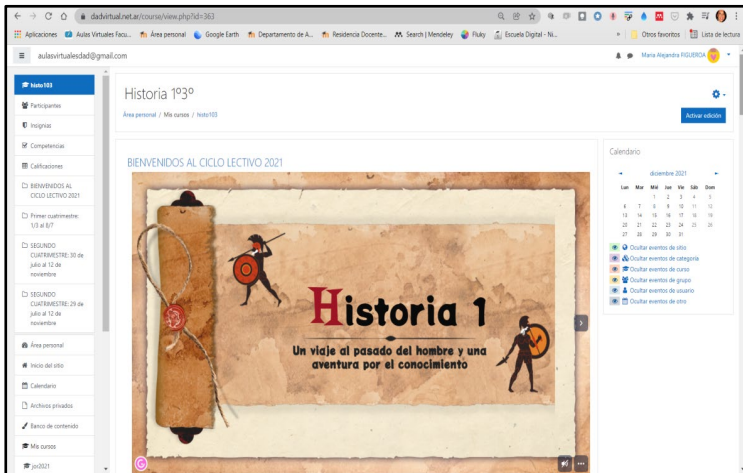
dadvirtual.net.ar/course/view.php?id=363

Aplicaciones Aulas Virtuales Facu... Area personal Google Earth Departamento de A... Residencia Docente... Search | Mendeley Fluky Escuela Digital - Ni... Otros favoritos Lista de lectura

aulasvirtualesdad@gmail.com

Maria Alejandra FIGUEROA

histo103
Participantes
Insignias
Competencias
Calificaciones
BIENVENIDOS AL CICLO LECTIVO 2021
Primer cuatrimestre: 1/3 al 8/7
SEGUNDO CUATRIMESTRE: 30 de julio al 12 de noviembre
SEGUNDO CUATRIMESTRE: 29 de julio al 12 de noviembre
Área personal
Inicio del sitio
Calendario
Archivos privados
Banco de contenido
Mis cursos
jci2021

Historia 1º3º
Área personal / Mis cursos / histo103
Activar edición

BIENVENIDOS AL CICLO LECTIVO 2021

Historia 1
Un viaje al pasado del hombre y una aventura por el conocimiento

Calendario
diciembre 2021
| Lun | Mar | Mié | Jue | Vie | Sáb | Dom |
|---|---|---|---|---|---|---|
| | | 1 | 2 | 3 | 4 | 5 |
| 6 | 7 | 8 | 9 | 10 | 11 | 12 |
| 13 | 14 | 15 | 16 | 17 | 18 | 19 |
| 20 | 21 | 22 | 23 | 24 | 25 | 26 |
| 27 | 28 | 29 | 30 | 31 | | |

Ocultar eventos de sitio
Ocultar eventos de categoría
Ocultar eventos de curso
Ocultar eventos de grupo
Ocultar eventos de usuario
Ocultar eventos de otro